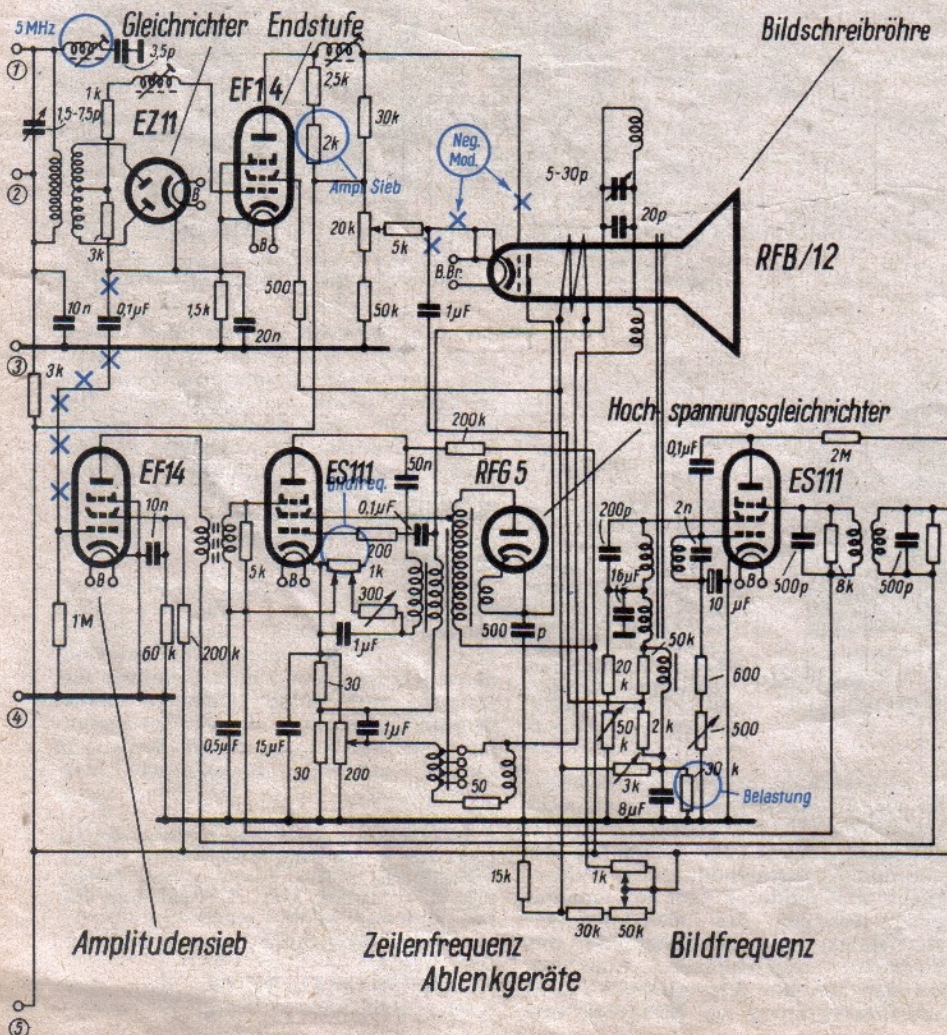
5 MHz
Gleichrichter
Endstufe
Bildschreibröhre
①
3,5p
25k
1k
EZ11
EF14
30k
1,5-7,5p
Neg. Mod.
2k
Ampl. Sieb
5-30p
②
20p
20k
5k
RFB/12
3k
B.Br.
500
10n
0,1µF
1,5k
20n
50k
1µF
③
3k
200k
Hochspannungsgleichrichter
0,1µF
2M
EF14
ES111
50n
RFG 5
ES111
Bildfreq.
10n
0,1µF
200p
2n
200
5k
1k
16µF
300
500p
8k
500p
10 µF
1M
1µF
500 p
50k
60 k
200 k
30
20 k
600
④
50 k
2 k
500
0,5µF
15µF
1µF
30
200
3k
30 k
50
8µF
Belastung
15k
1k
30k
50k
Amplitudensieb
Zeilenfrequenz
Bildfrequenz
Ablenkgeräte
⑤